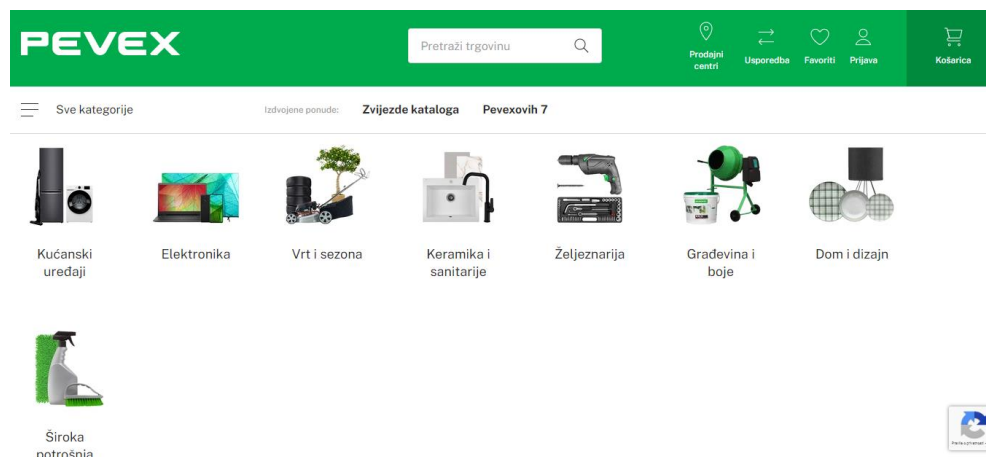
PEVEX

Pretraži trgovinu

Prodajni centri

Usporedba

Favoriti

Prijava

Košarica

Sve kategorije

Izdvojene ponude:

Zvijezde kataloga

Pevexovih 7

Kućanski uređaji

Elektronika

Vrt i sezona

Keramika i sanitarije

Željeznarija

Građevina i boje

Dom i dizajn

Široka potrošnja

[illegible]